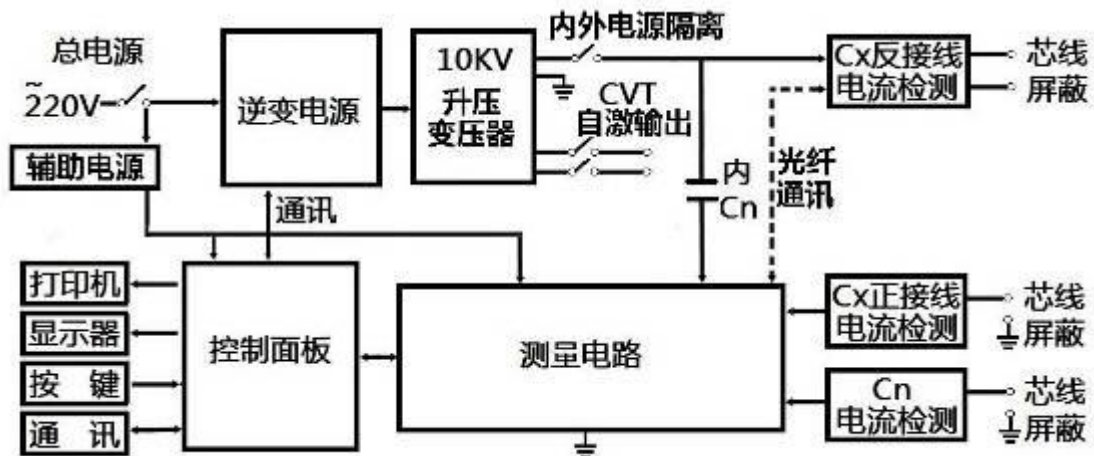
总电源

~220V

辅助电源

逆变电源

10KV 升压变压器

内外电源隔离

CVT 自激输出

内 Cn

Cx反接线 电流检测

芯线

屏蔽

光纤 通讯

通讯

打印机

显示器

按 键

通 讯

控制面板

测量电路

Cx正接线 电流检测

芯线

屏蔽

Cn 电流检测

芯线

屏蔽